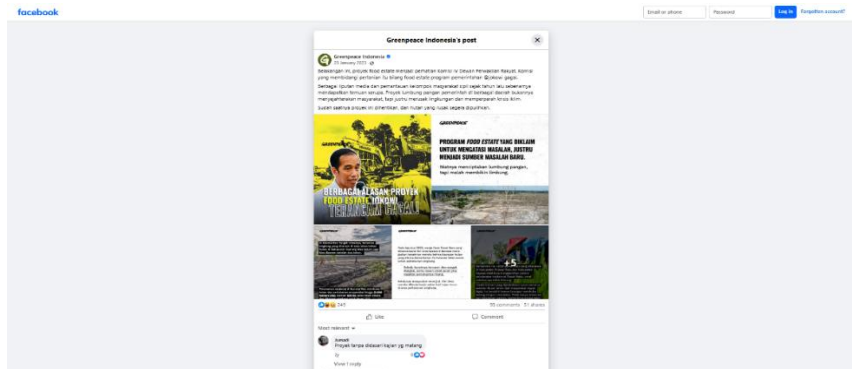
facebook

Email or phone
Password
Log In
Forgotten account?

Greenpeace Indonesia's post

Greenpeace Indonesia
25 January 2023

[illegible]

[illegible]

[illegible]

GREENPEACE

BERBAGAI ALASAN PROYEK FOOD ESTATE JOKOWI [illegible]

GREENPEACE

PROGRAM FOOD ESTATE YANG DIKLAIM UNTUK MENGATASI MASALAH, JUSTRU MENJADI SUMBER MASALAH BARU.

Niatnya menciptakan lumbung pangan, tapi malah membikin limbung.

+5

247
35 comments 51 shares

Like
Comment

Most relevant

Proyek tanpa didasari kajian yg matang

View 1 reply